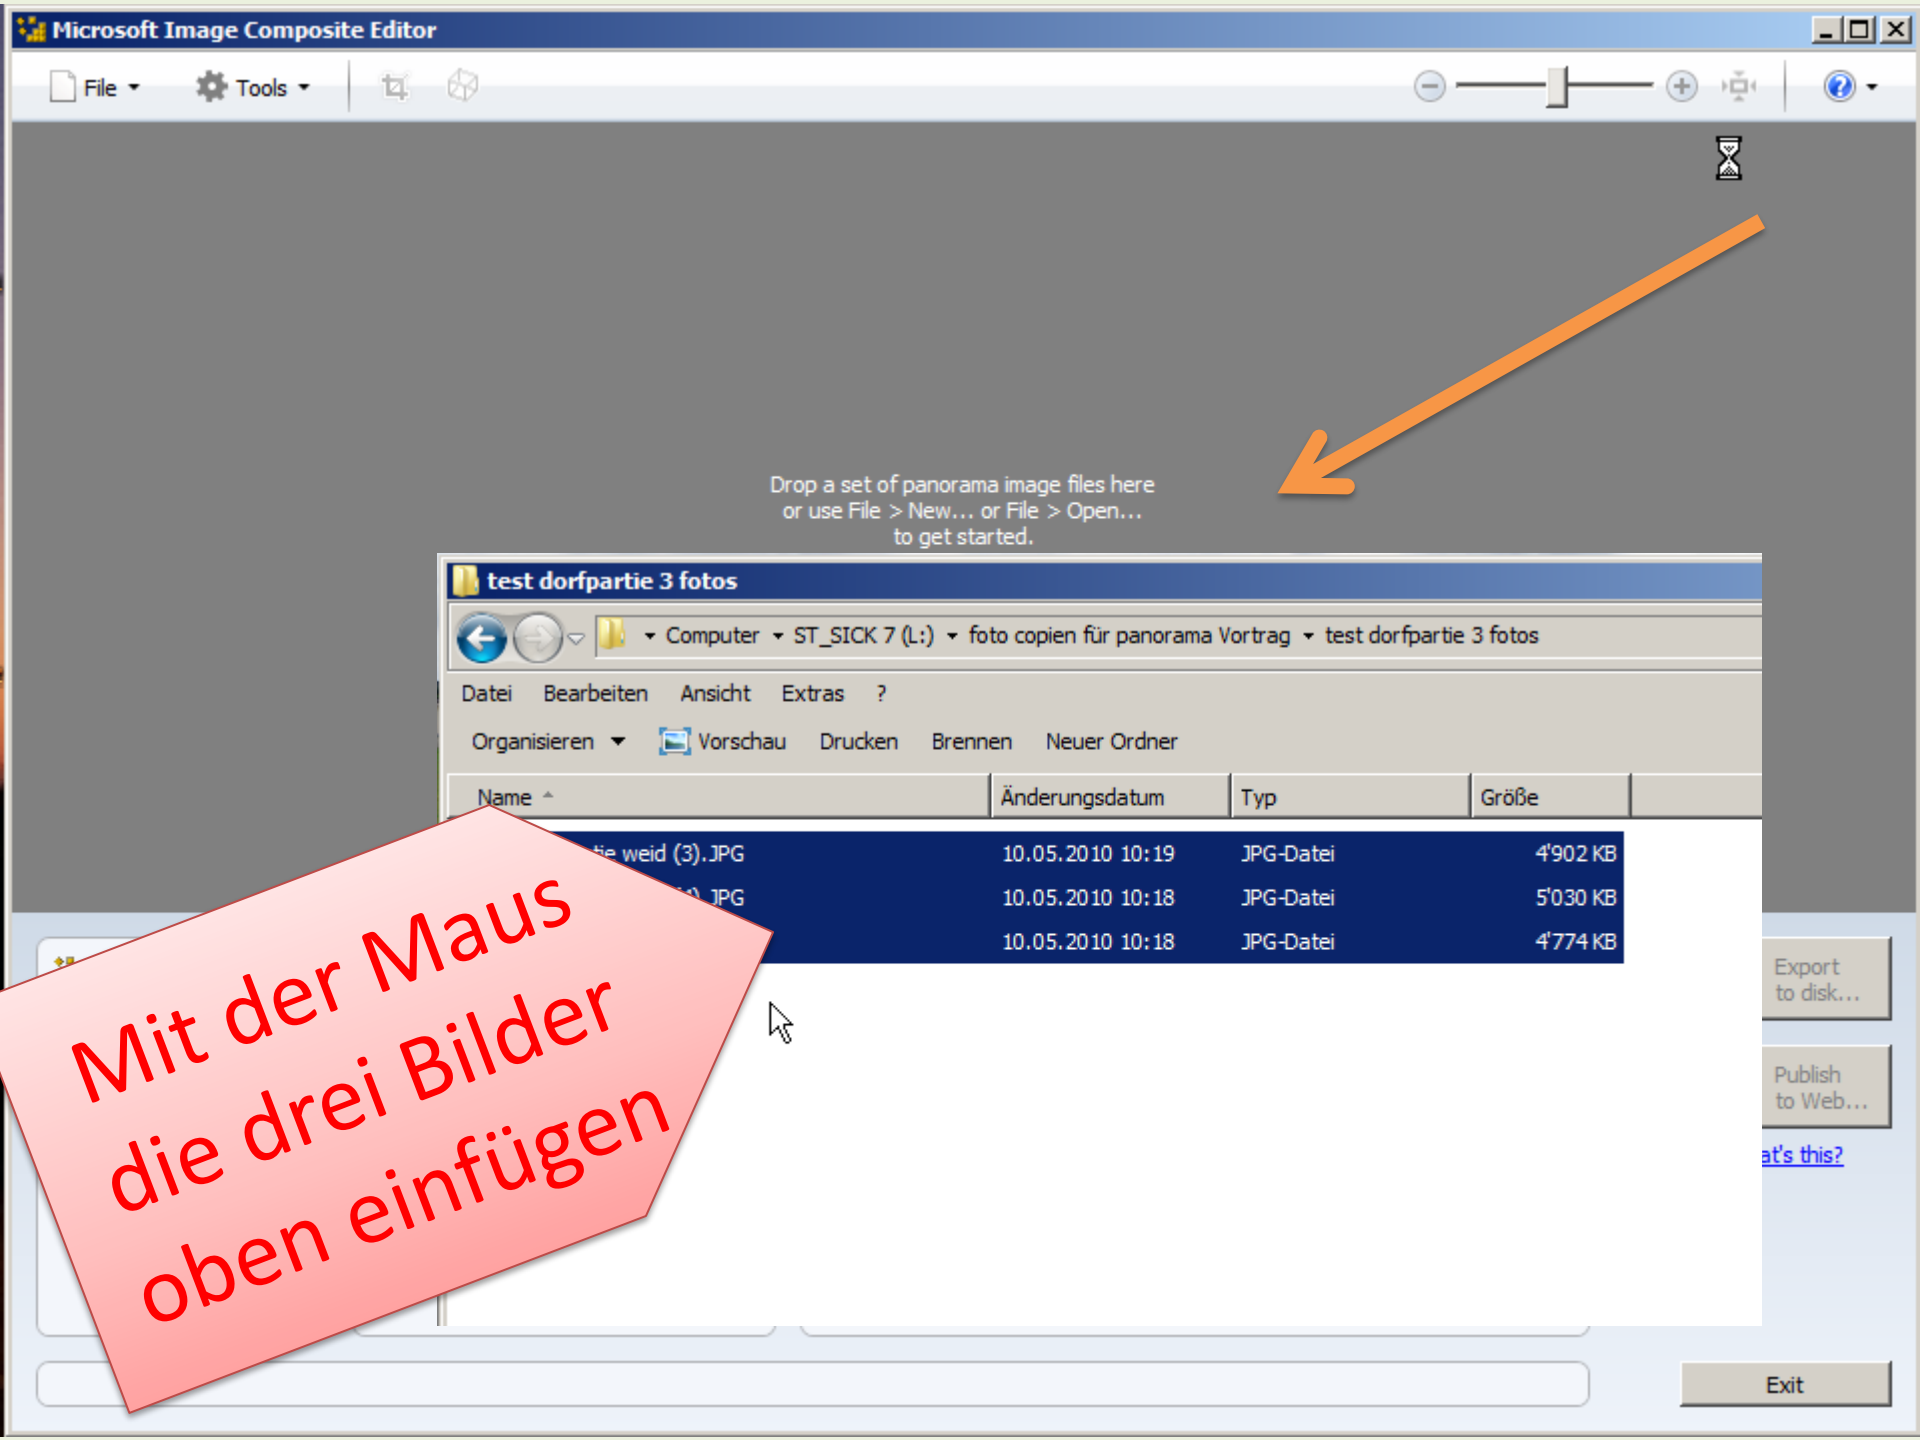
Microsoft Image Composite Editor

File Tools

Drop a set of panorama image files here or use File > New... or File > Open... to get started.

test dorfpartie 3 fotos

Computer ▸ ST_SICK 7 (L:) ▸ foto copien für panorama Vortrag ▸ test dorfpartie 3 fotos

Datei Bearbeiten Ansicht Extras ?

Organisieren Vorschau Drucken Brennen Neuer Ordner

| Name | Änderungsdatum | Typ | Größe |
|---|---|---|---|
| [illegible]tie weid (3).JPG | 10.05.2010 10:19 | JPG-Datei | 4'902 KB |
| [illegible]).JPG | 10.05.2010 10:18 | JPG-Datei | 5'030 KB |
| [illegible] | 10.05.2010 10:18 | JPG-Datei | 4'774 KB |

Mit der Maus die drei Bilder oben einfügen

Export to disk...

Publish to Web...

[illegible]at's this?

Exit